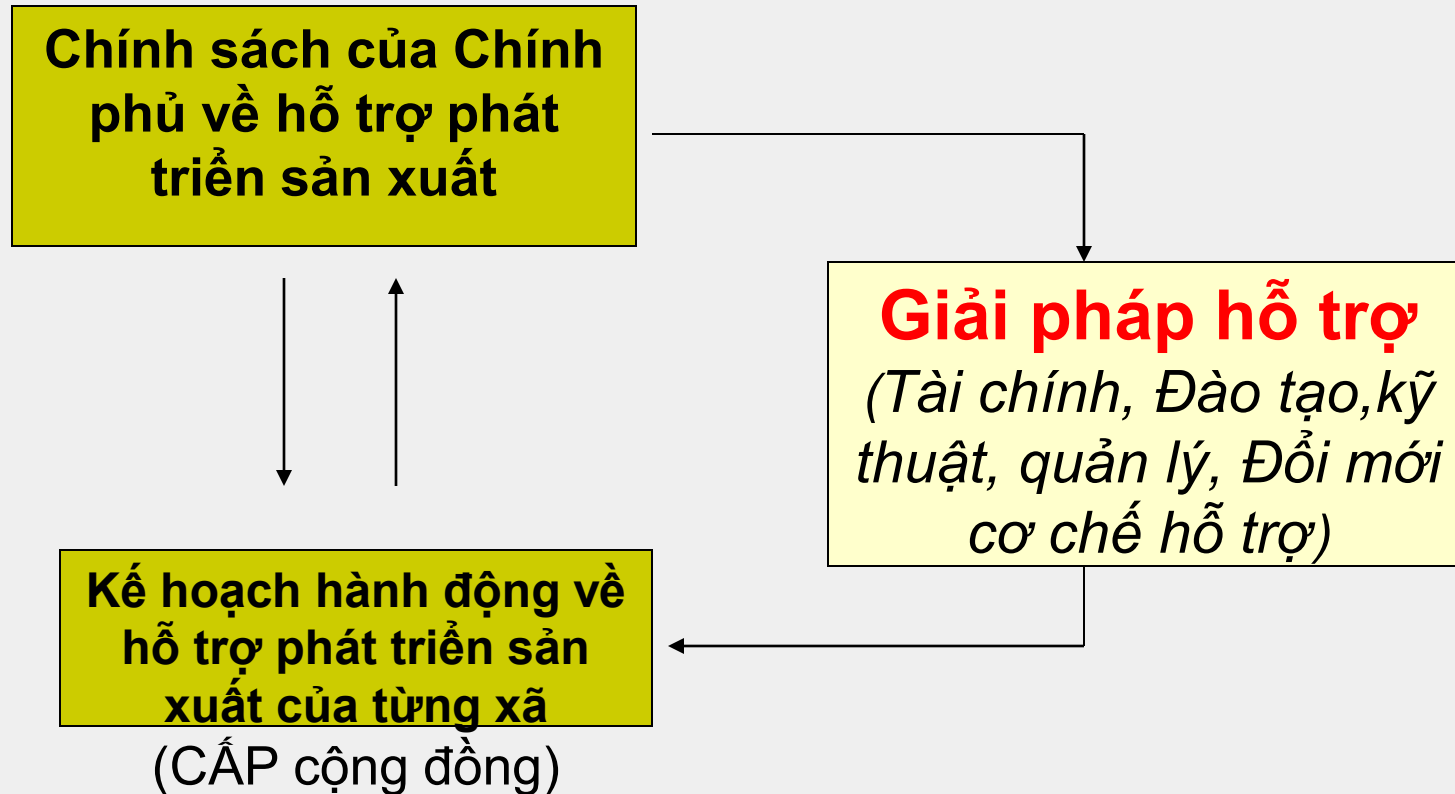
Chính sách của Chính phủ về hỗ trợ phát triển sản xuất

Giải pháp hỗ trợ
(Tài chính, Đào tạo,kỹ thuật, quản lý, Đổi mới cơ chế hỗ trợ)

Kế hoạch hành động về hỗ trợ phát triển sản xuất của từng xã
(CẤP cộng đồng)